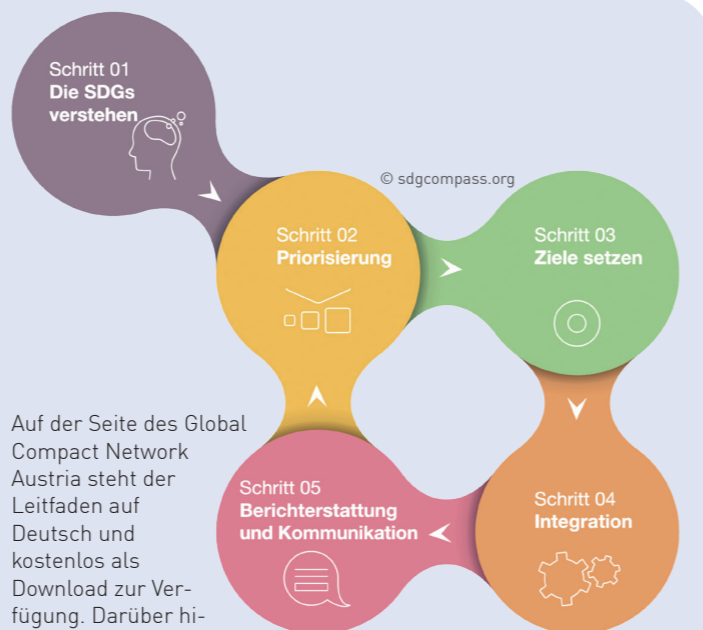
Schritt 01
Die SDGs verstehen

© sdgcompass.org

Schritt 02
Priorisierung

Schritt 03
Ziele setzen

Schritt 04
Integration

Schritt 05
Berichterstattung und Kommunikation

Auf der Seite des Global Compact Network Austria steht der Leitfaden auf Deutsch und kostenlos als Download zur Verfügung. Darüber hi-